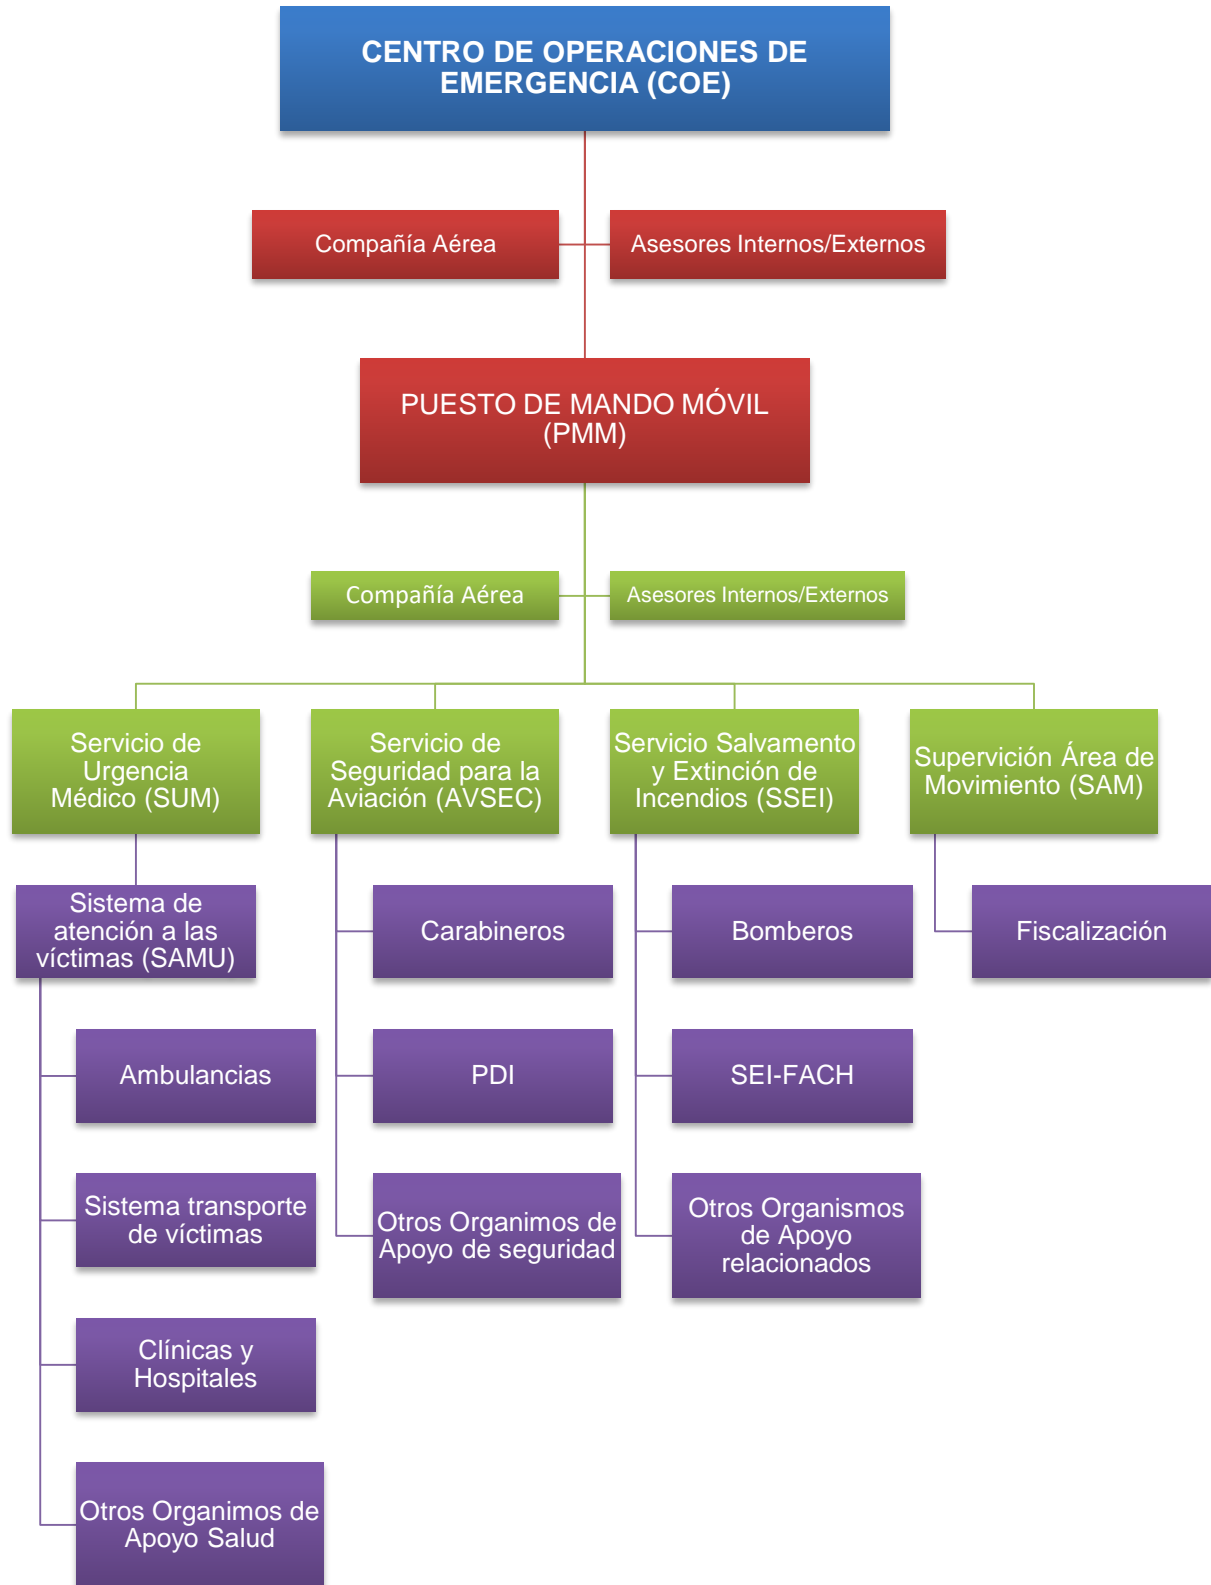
CENTRO DE OPERACIONES DE EMERGENCIA (COE)

Compañía Aérea

Asesores Internos/Externos

PUESTO DE MANDO MÓVIL (PMM)

Compañía Aérea

Asesores Internos/Externos

Servicio de Urgencia Médico (SUM)

Servicio de Seguridad para la Aviación (AVSEC)

Servicio Salvamento y Extinción de Incendios (SSEI)

Supervición Área de Movimiento (SAM)

Sistema de atención a las víctimas (SAMU)

Ambulancias

Sistema transporte de víctimas

Clínicas y Hospitales

Otros Organimos de Apoyo Salud

Carabineros

PDI

Otros Organimos de Apoyo de seguridad

Bomberos

SEI-FACH

Otros Organismos de Apoyo relacionados

Fiscalización